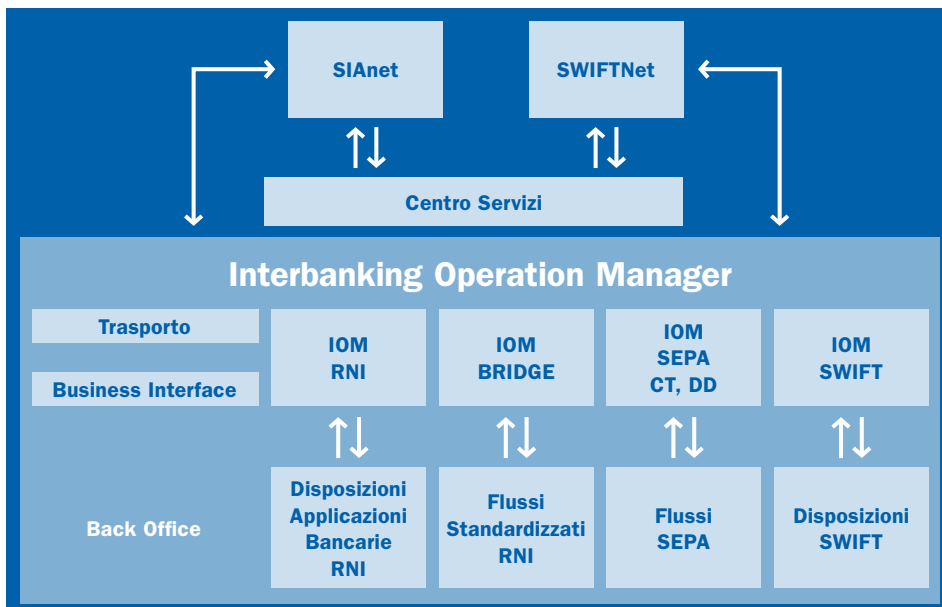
SIAnet

SWIFTNet

Centro Servizi

Interbanking Operation Manager

Trasporto

Business Interface

IOM RNI

IOM BRIDGE

IOM SEPA CT, DD

IOM SWIFT

Back Office

Disposizioni Applicazioni Bancarie RNI

Flussi Standardizzati RNI

Flussi SEPA

Disposizioni SWIFT